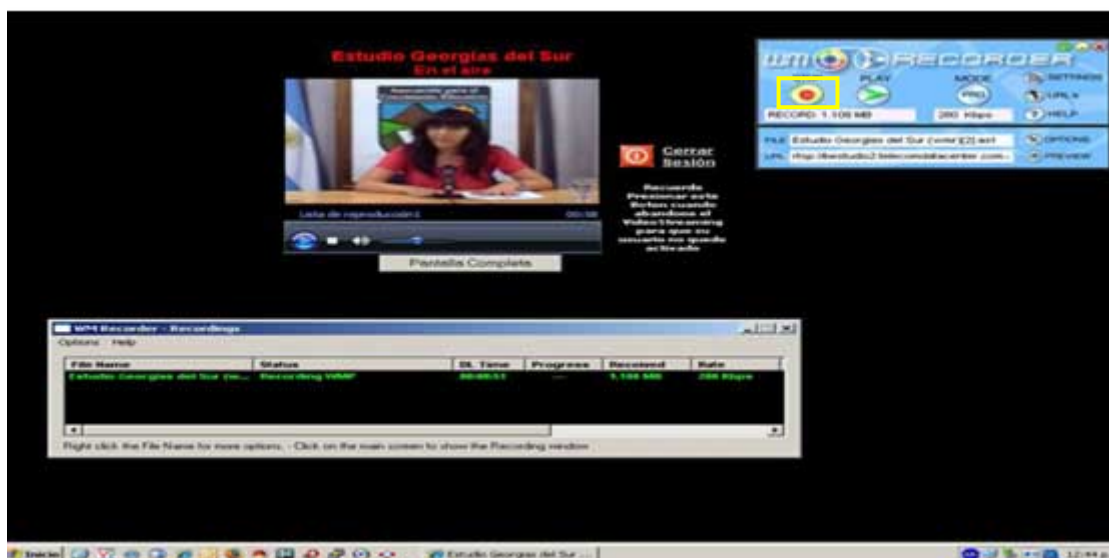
Estudio Georgias del Sur
En el aire

Lista de reproducción1 00:56

Pantalla Completa

Cerrar Sesión

Recuerde Presionar este Boton cuando abandone el VideoStreaming para que su usuario no quede activado

WM RECORDER
PLAY MODE SETTINGS
PRO URLs
RECORD: 1.108 MB 280 Kbps HELP
FILE Estudio Georgias del Sur (vmr)(2).asf OPTIONS
URL rtsp://estudio2.telecomdatacenter.com... PREVIEW

WM Recorder - Recordings
Options Help

| File Name | Status | DL Time | Progress | Received | Rate |
|---|---|---|---|---|---|
| Estudio Georgias del Sur (w... | Recording WMP | 00:00:51 | --- | 1.108 MB | 280 Kbps |

Right click the File Name for more options. - Click on the main screen to show the Recording window

Inicio Estudio Georgias del Sur ... 12:44 p